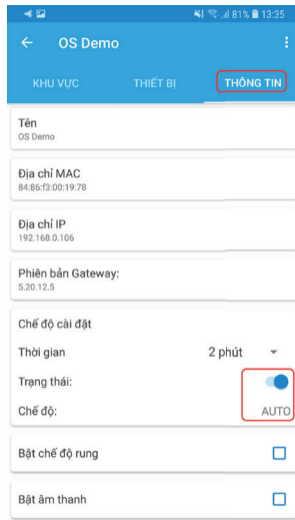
81% 13:35

OS Demo

KHU VỰC

THIẾT BỊ

THÔNG TIN

Tên
OS Demo

Địa chỉ MAC
84:86:f3:00:19:78

Địa chỉ IP
192.168.0.106

Phiên bản Gateway:
5.20.12.5

Chế độ cài đặt

Thời gian

2 phút

Trạng thái:

Chế độ:

AUTO

Bật chế độ rung

Bật âm thanh